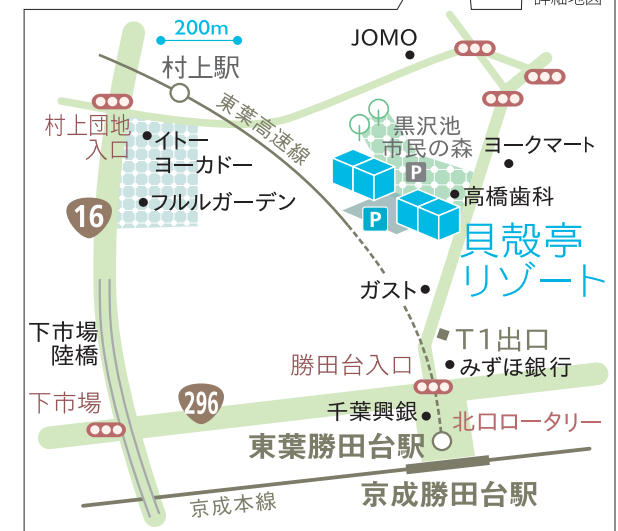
詳細地図

200m

JOMO

村上駅

東葉高速線

村上団地入口

イトーヨーカドー

黒沢池市民の森

ヨークマート

P

P

高橋歯科

16

フルルガーデン

貝殻亭リゾート

ガスト

T1出口

下市場陸橋

勝田台入口

みずほ銀行

下市場

296

千葉興銀

北口ロータリー

東葉勝田台駅

京成勝田台駅

京成本線